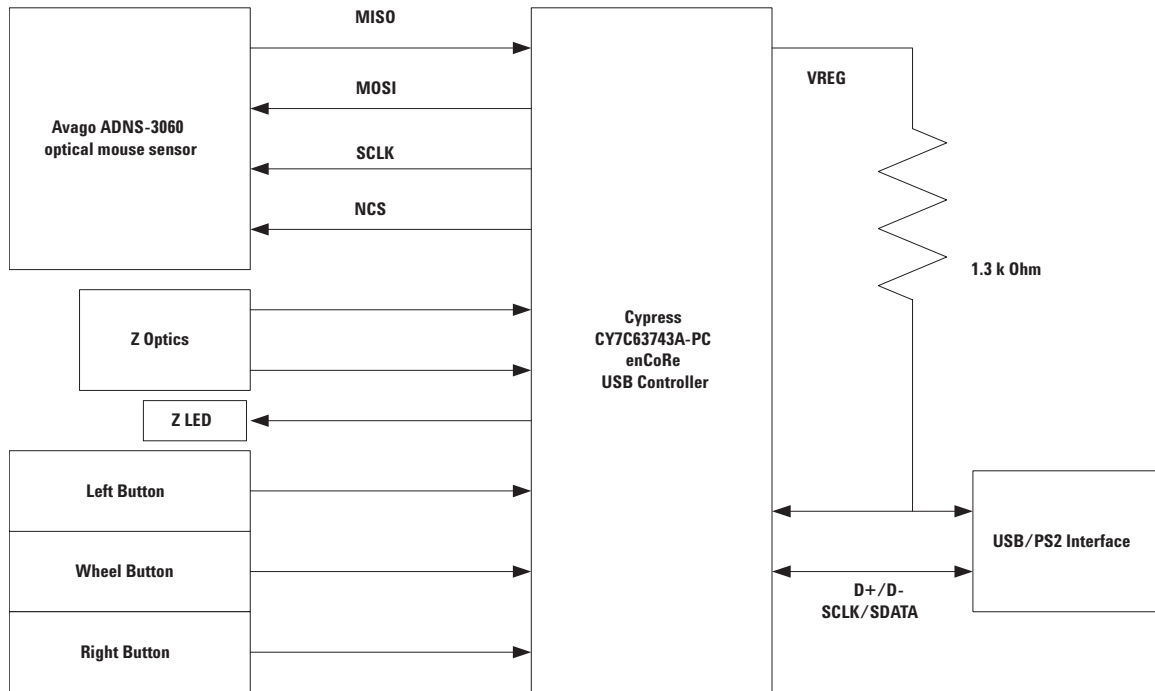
MISO

MOSI

Avago ADNS-3060 optical mouse sensor

SCLK

NCS

VREG

1.3 k Ohm

Z Optics

Cypress CY7C63743A-PC enCoRe USB Controller

Z LED

Left Button

Wheel Button

Right Button

USB/PS2 Interface

D+/D- SCLK/SDATA